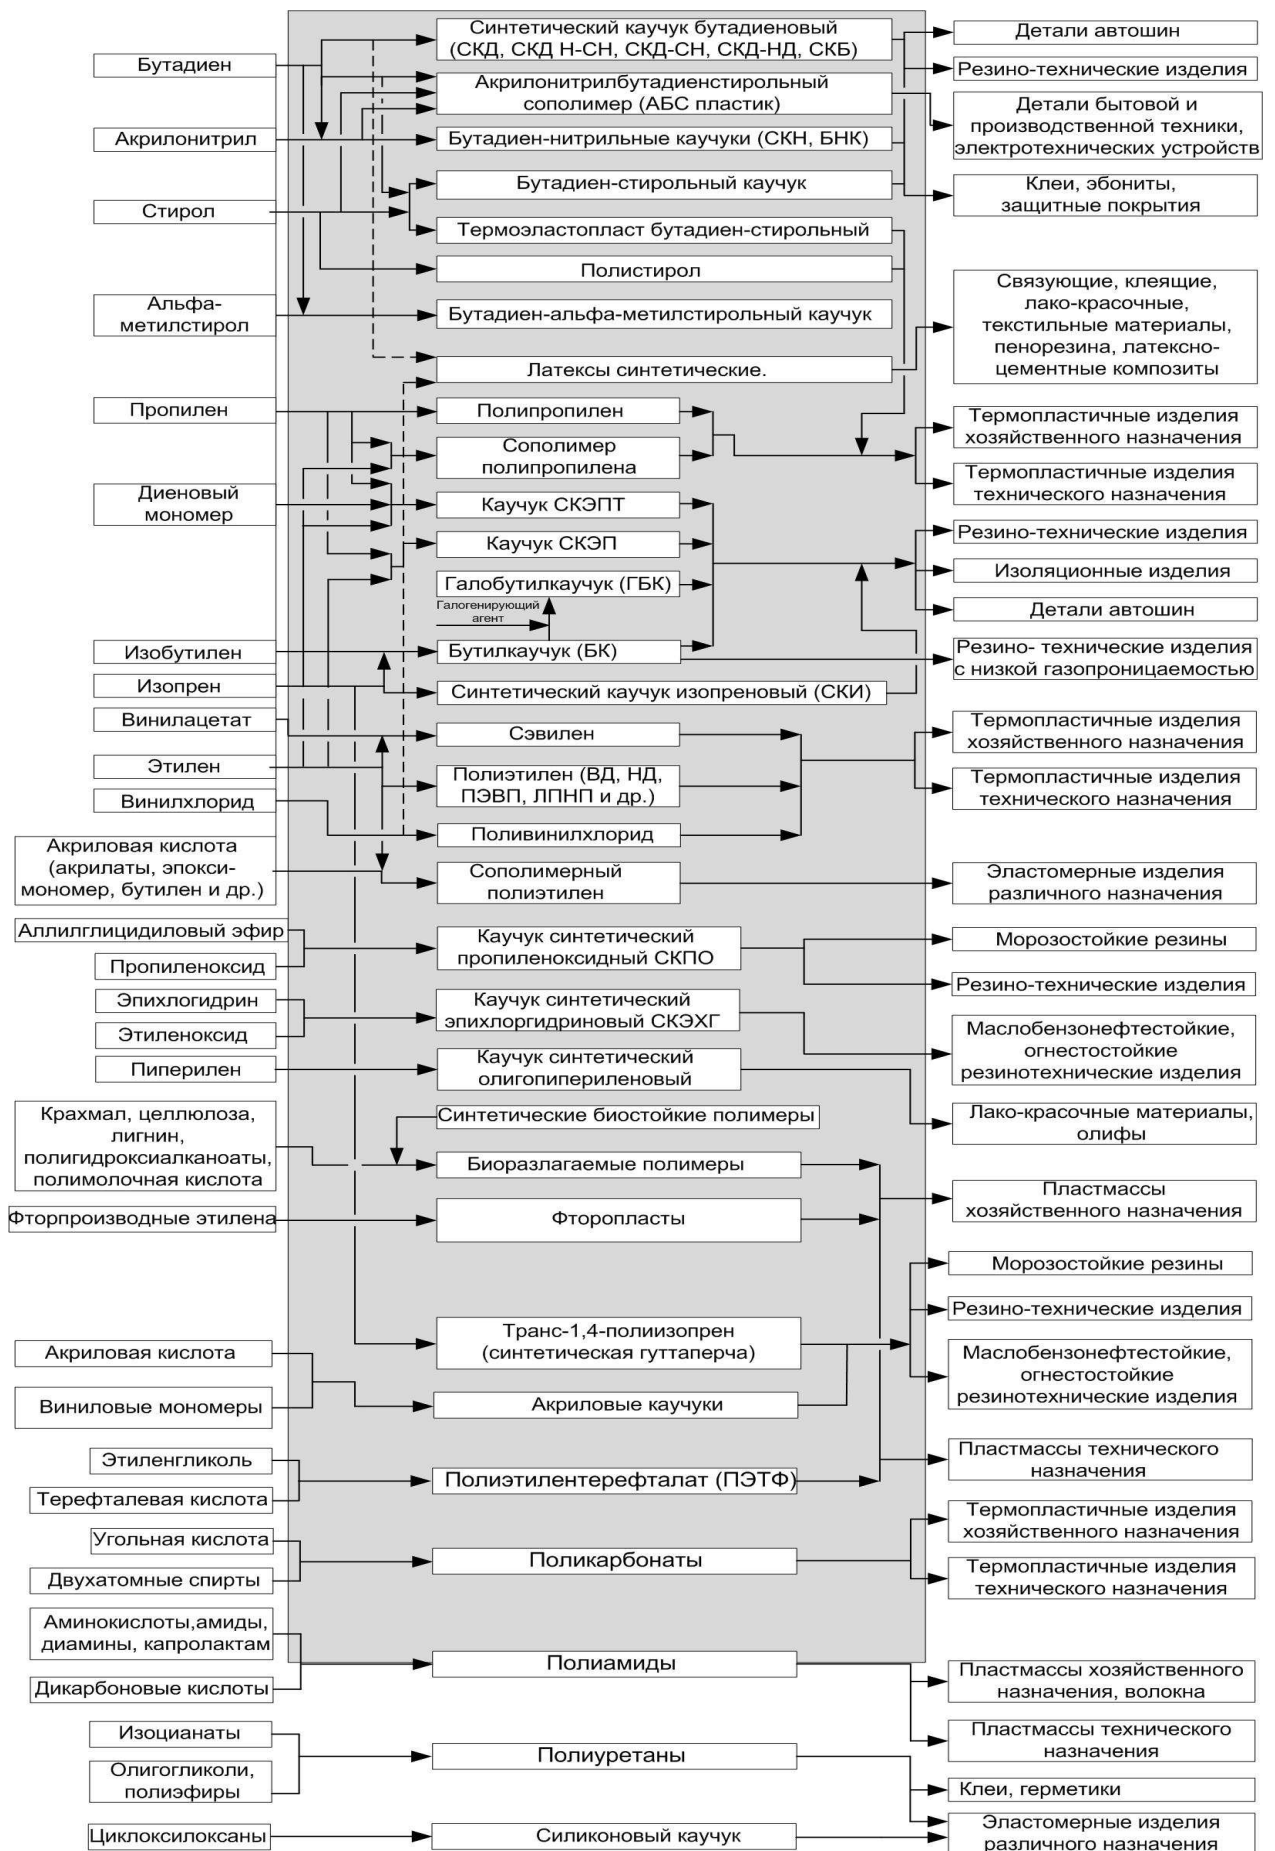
Бутадиен
Акрилонитрил
Стирол
Альфа-метилстирол
Пропилен
Диеновый мономер
Изобутилен
Изопрен
Винилацетат
Этилен
Винилхлорид
Акриловая кислота (акрилаты, эпокси-мономер, бутилен и др.)
Аллилглицидиловый эфир
Пропиленоксид
Эпихлогидрин
Этиленоксид
Пиперилен
Крахмал, целлюлоза, лигнин, полигидроксиалканоаты, полимолочная кислота
Фторпроизводные этилена
Акриловая кислота
Виниловые мономеры
Этиленгликоль
Терефталевая кислота
Угольная кислота
Двухатомные спирты
Аминокислоты,амиды, диамины, капролактам
Дикарбоновые кислоты
Изоцианаты
Олигогликоли, полиэфиры
Циклоксилоксаны

Синтетический каучук бутадиеновый (СКД, СКД Н-СН, СКД-СН, СКД-НД, СКБ)
Акрилонитрилбутадиенстирольный сополимер (АБС пластик)
Бутадиен-нитрильные каучуки (СКН, БНК)
Бутадиен-стирольный каучук
Термоэластопласт бутадиен-стирольный
Полистирол
Бутадиен-альфа-метилстирольный каучук
Латексы синтетические.
Полипропилен
Сополимер полипропилена
Каучук СКЭПТ
Каучук СКЭП
Галобутилкаучук (ГБК)
Галогенирующий агент
Бутилкаучук (БК)
Синтетический каучук изопреновый (СКИ)
Сэвилен
Полиэтилен (ВД, НД, ПЭВП, ЛПНП и др.)
Поливинилхлорид
Сополимерный полиэтилен
Каучук синтетический пропиленоксидный СКПО
Каучук синтетический эпихлоргидриновый СКЭХГ
Каучук синтетический олигопипериленовый
Синтетические биостойкие полимеры
Биоразлагаемые полимеры
Фторопласты
Транс-1,4-полиизопрен (синтетическая гуттаперча)
Акриловые каучуки
Полиэтилентерефталат (ПЭТФ)
Поликарбонаты
Полиамиды
Полиуретаны
Силиконовый каучук

Детали автошин
Резино-технические изделия
Детали бытовой и производственной техники, электротехнических устройств
Клеи, эбониты, защитные покрытия
Связующие, клеящие, лако-красочные, текстильные материалы, пенорезина, латексно-цементные композиты
Термопластичные изделия хозяйственного назначения
Термопластичные изделия технического назначения
Резино-технические изделия
Изоляционные изделия
Детали автошин
Резино- технические изделия с низкой газопроницаемостью
Термопластичные изделия хозяйственного назначения
Термопластичные изделия технического назначения
Эластомерные изделия различного назначения
Морозостойкие резины
Резино-технические изделия
Маслобензонефтестойкие, огнестостойкие резинотехнические изделия
Лако-красочные материалы, олифы
Пластмассы хозяйственного назначения
Морозостойкие резины
Резино-технические изделия
Маслобензонефтестойкие, огнестостойкие резинотехнические изделия
Пластмассы технического назначения
Термопластичные изделия хозяйственного назначения
Термопластичные изделия технического назначения
Пластмассы хозяйственного назначения, волокна
Пластмассы технического назначения
Клеи, герметики
Эластомерные изделия различного назначения